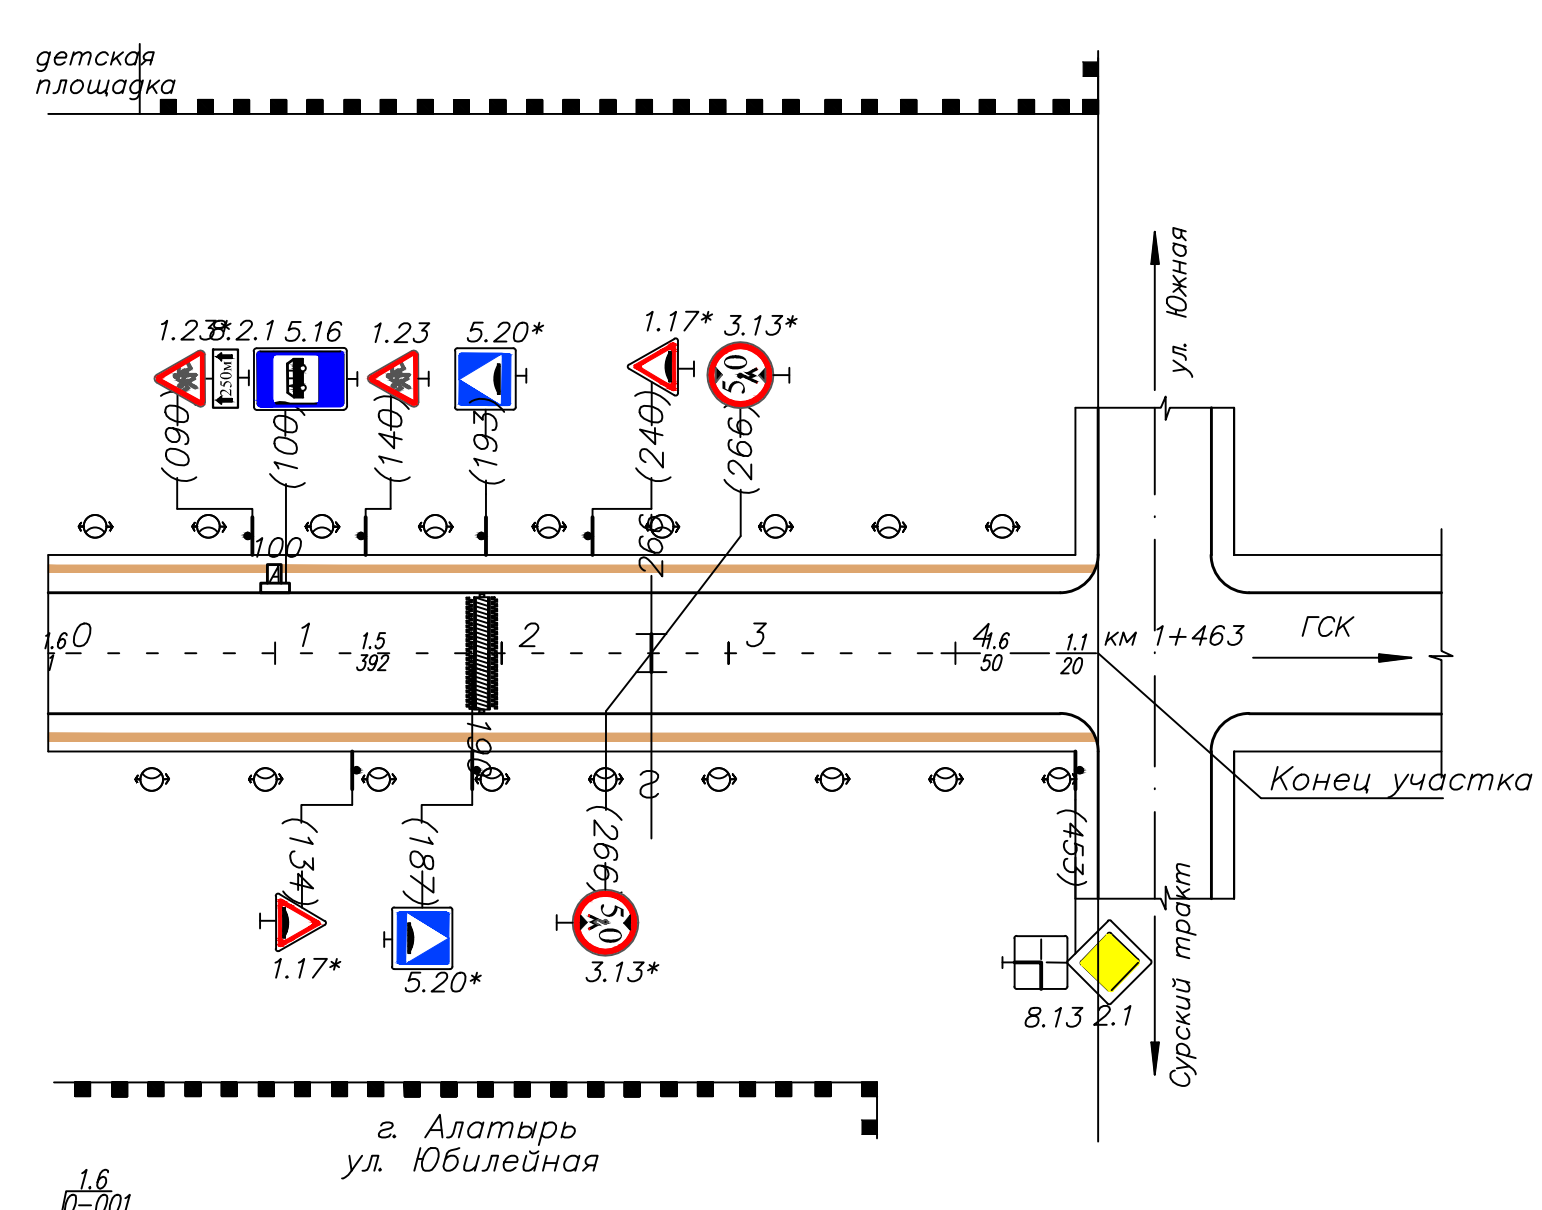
детская площадка

1.23* 8.2.1 5.16 1.23 5.20* 1.17* 3.13*

250м

50

(090) (100) (140) (193) (240) (266)

100

266

А

$\frac{1.6}{1}$ 0 1 $\frac{1.5}{392}$ 2 3 4 $\frac{1.6}{50}$ $\frac{1.1}{20}$ км 1+463 ГСК

196

2

ул. Южная

Конец участка

(134) (187) (266) (453)

1.17* 5.20* 3.13*

50

8.13 2.1

Сурский тракт

г. Алатырь
ул. Юбилейная

$\frac{1.6}{0-001}$